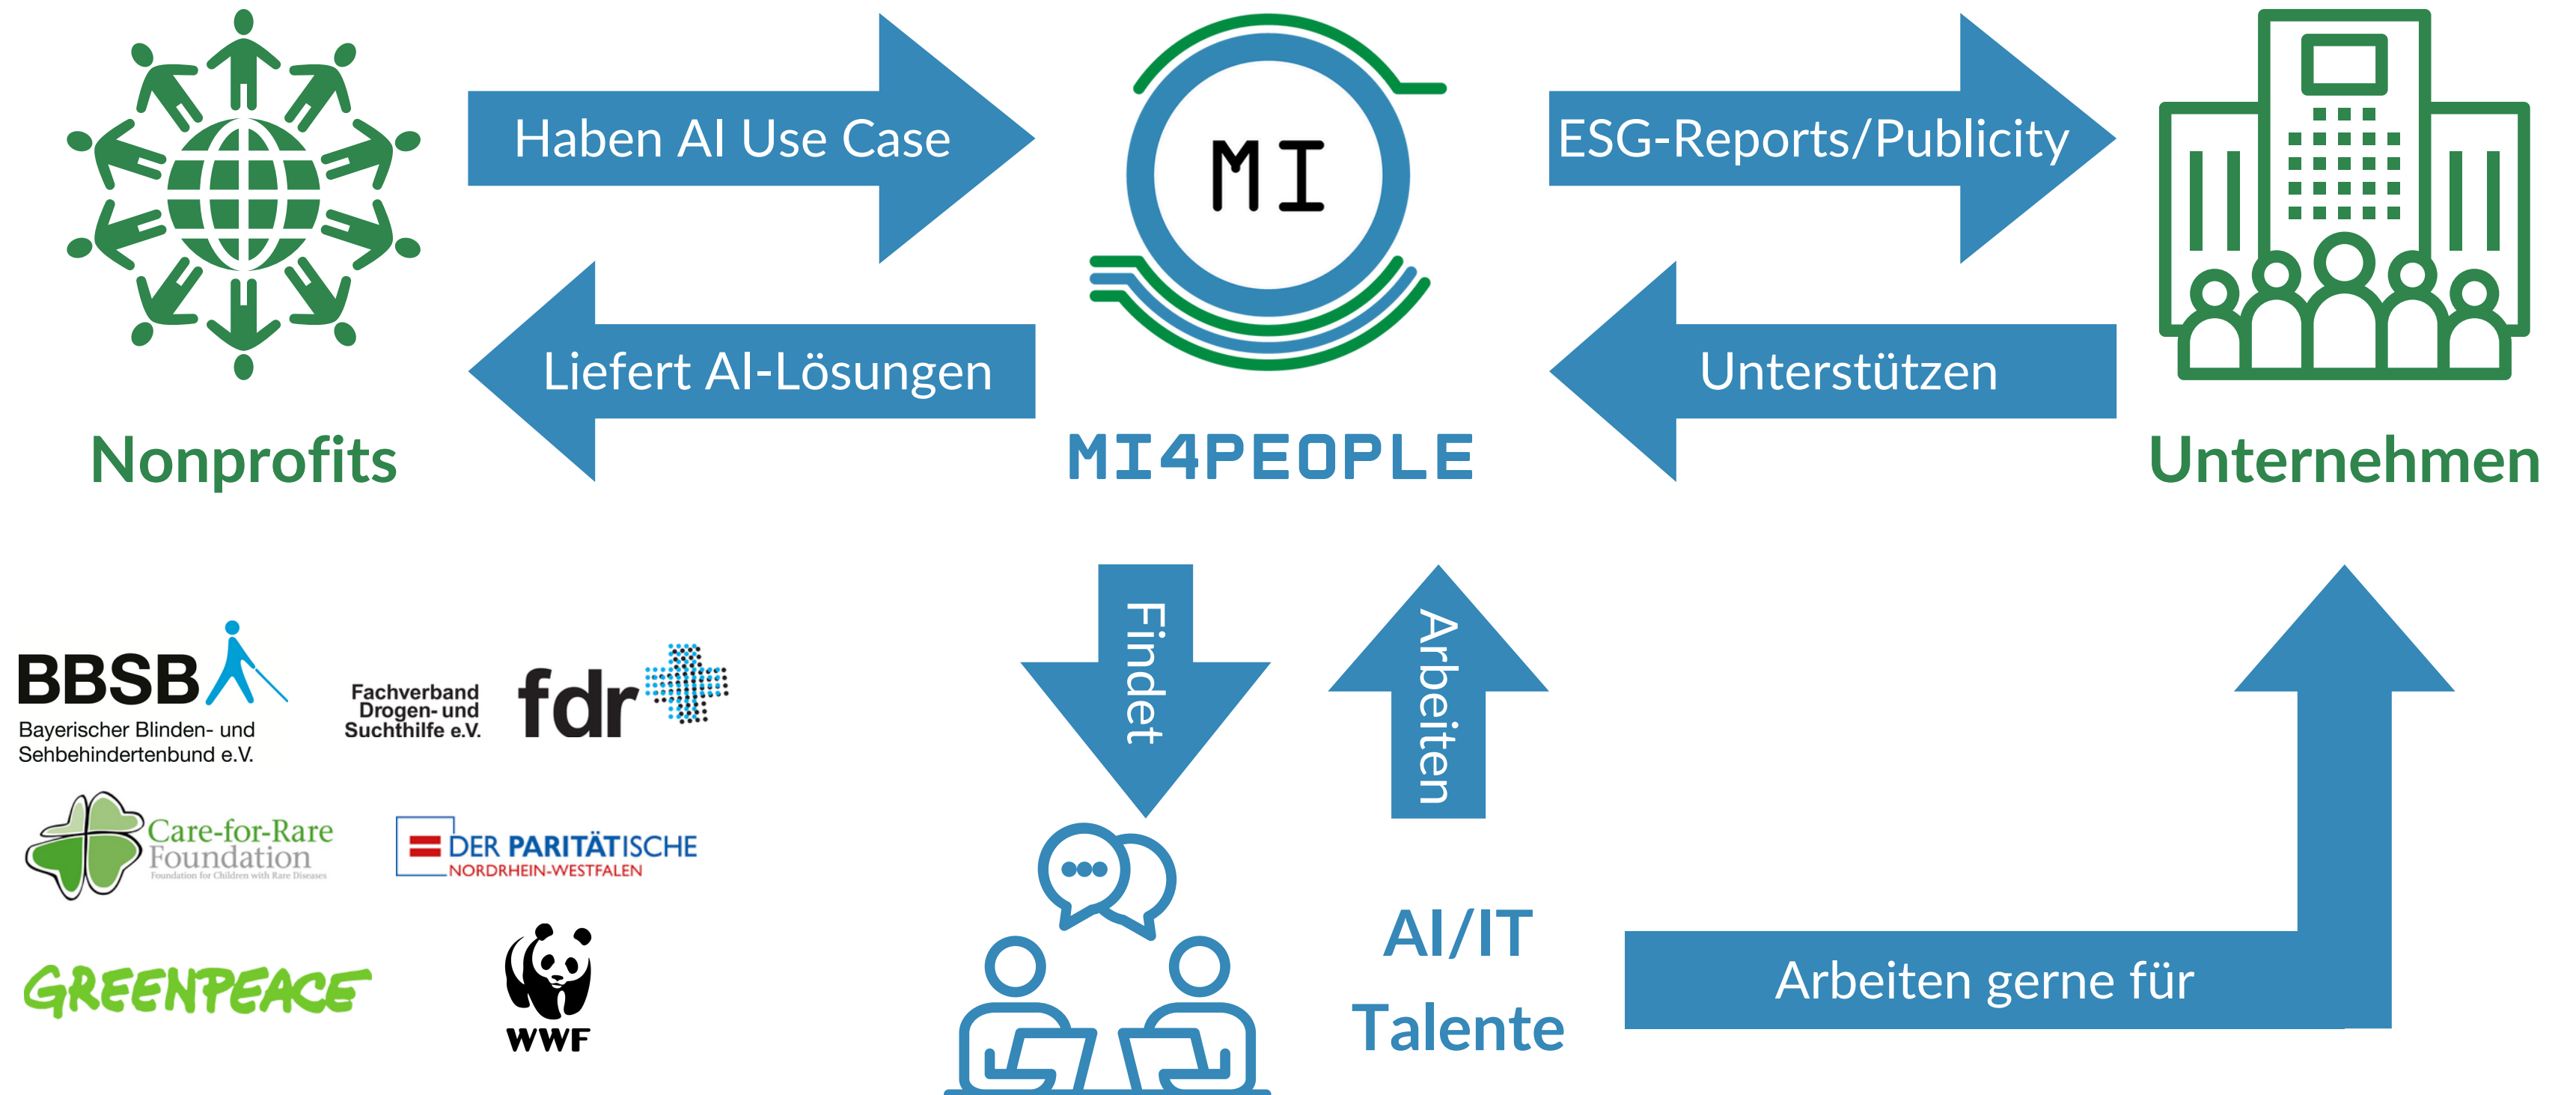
Haben AI Use Case

Liefert AI-Lösungen

MI

MI4PEOPLE

ESG-Reports/Publicity

Unterstützen

Nonprofits

Unternehmen

Findet

Arbeiten

AI/IT Talente

Arbeiten gerne für

BBSB
Bayerischer Blinden- und Sehbehindertenbund e.V.

Fachverband Drogen- und Suchthilfe e.V.
fdr

Care-for-Rare Foundation
Foundation for Children with Rare Diseases

DER PARITÄTISCHE
NORDRHEIN-WESTFALEN

GREENPEACE

WWF